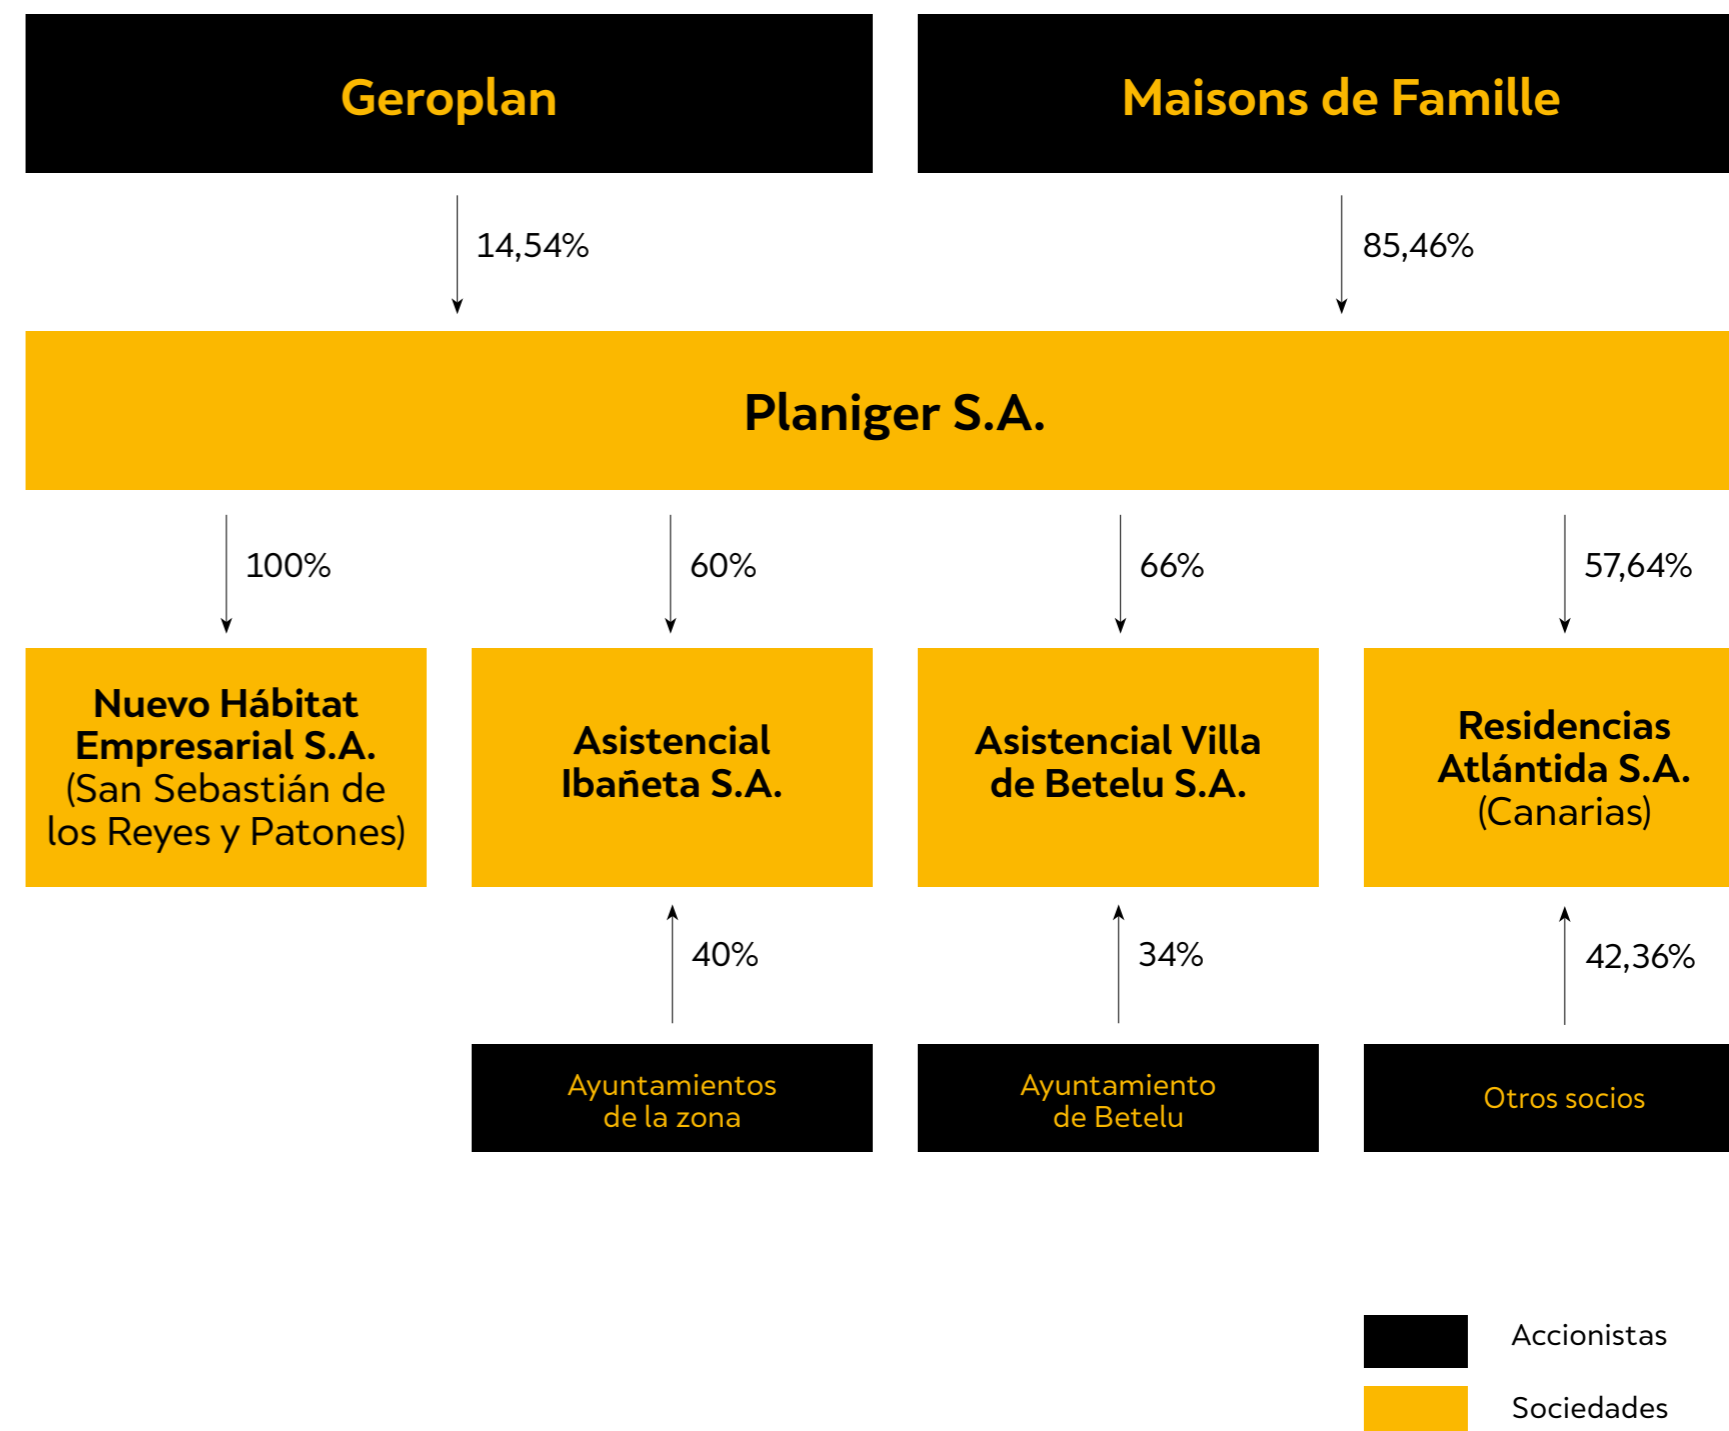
Geroplan

Maisons de Famille

14,54%

85,46%

Planiger S.A.

100%

60%

66%

57,64%

Nuevo Hábitat Empresarial S.A. (San Sebastián de los Reyes y Patones)

Asistencial Ibañeta S.A.

Asistencial Villa de Betelu S.A.

Residencias Atlántida S.A. (Canarias)

40%

34%

42,36%

Ayuntamientos de la zona

Ayuntamiento de Betelu

Otros socios

Accionistas

Sociedades